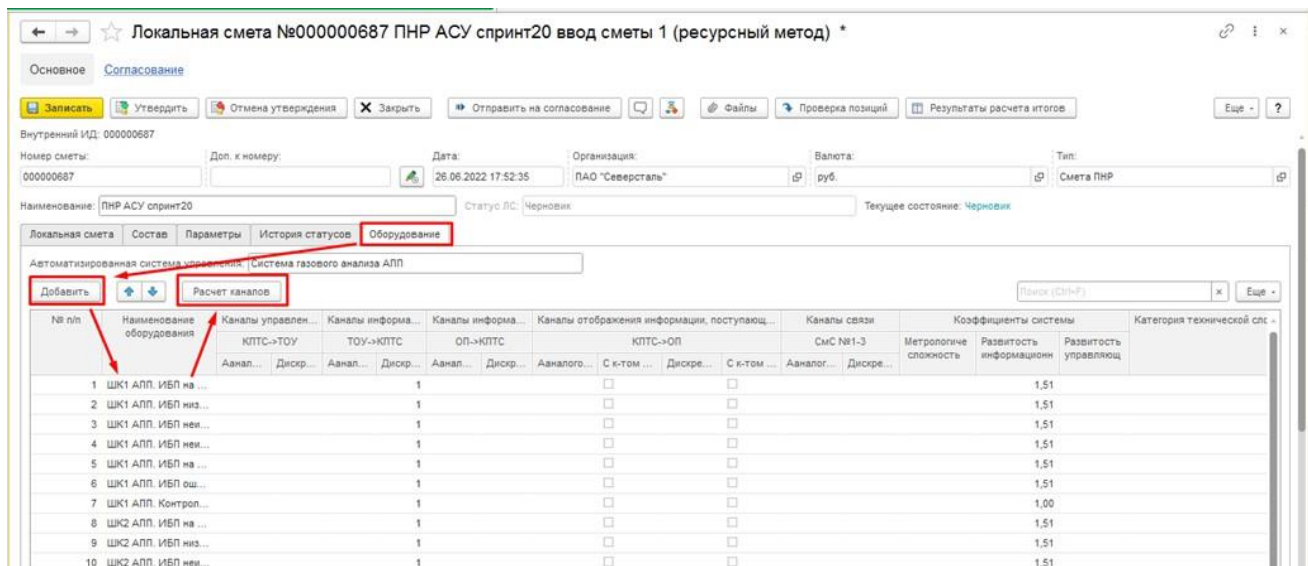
Локальная смета №000000687 ПНР АСУ спринт20 ввод сметы 1 (ресурсный метод) *

Основное Согласование

Записать Утвердить Отмена утверждения Закрыть Отправить на согласование Файлы Проверка позиций Результаты расчета итогов Еще ?

Внутренний ИД: 000000687

Номер сметы: 000000687
Доп. к номеру:
Дата: 26.06.2022 17:52:35
Организация: ПАО "Северсталь"
Валюта: руб.
Тип: Смета ПНР

Наименование: ПНР АСУ спринт20
Статус ЛС: Черновик
Текущее состояние: Черновик

Локальная смета Состав Параметры История статусов Оборудование

Автоматизированная система управления: Система газового анализа АПП

Добавить Расчет каналов

Поиск (Ctrl+F) Еще

| № п/п | Наименование оборудования | Каналы управлен... КПТС->ТОУ Аанал... | Дискр... | Каналы информа... ТОУ->КПТС Аанал... | Дискр... | Каналы информа... ОП->КПТС Аанал... | Дискр... | Каналы отображения информации, поступающ... КПТС->ОП Аналого... | С к-том ... | Дискре... | С к-том ... | Каналы связи СмС №1-3 Аналог... | Дискре... | Коэффициенты системы Метрологиче сложность | Развитость информационн | Развитость управляющ | Категория технической сло |
|---|---|---|---|---|---|---|---|---|---|---|---|---|---|---|---|---|---|
| 1 | ШК1 АПП. ИБП на ... | | | | 1 | | | | ☐ | | ☐ | | | | 1,51 | | |
| 2 | ШК1 АПП. ИБП низ... | | | | 1 | | | | ☐ | | ☐ | | | | 1,51 | | |
| 3 | ШК1 АПП. ИБП неи... | | | | 1 | | | | ☐ | | ☐ | | | | 1,51 | | |
| 4 | ШК1 АПП. ИБП неи... | | | | 1 | | | | ☐ | | ☐ | | | | 1,51 | | |
| 5 | ШК1 АПП. ИБП на ... | | | | 1 | | | | ☐ | | ☐ | | | | 1,51 | | |
| 6 | ШК1 АПП. ИБП ош... | | | | 1 | | | | ☐ | | ☐ | | | | 1,51 | | |
| 7 | ШК1 АПП. Контрол... | | | | 1 | | | | ☐ | | ☐ | | | | 1,00 | | |
| 8 | ШК2 АПП. ИБП на ... | | | | 1 | | | | ☐ | | ☐ | | | | 1,51 | | |
| 9 | ШК2 АПП. ИБП низ... | | | | 1 | | | | ☐ | | ☐ | | | | 1,51 | | |
| 10 | ШК2 АПП. ИБП неи... | | | | 1 | | | | ☐ | | ☐ | | | | 1,51 | | |